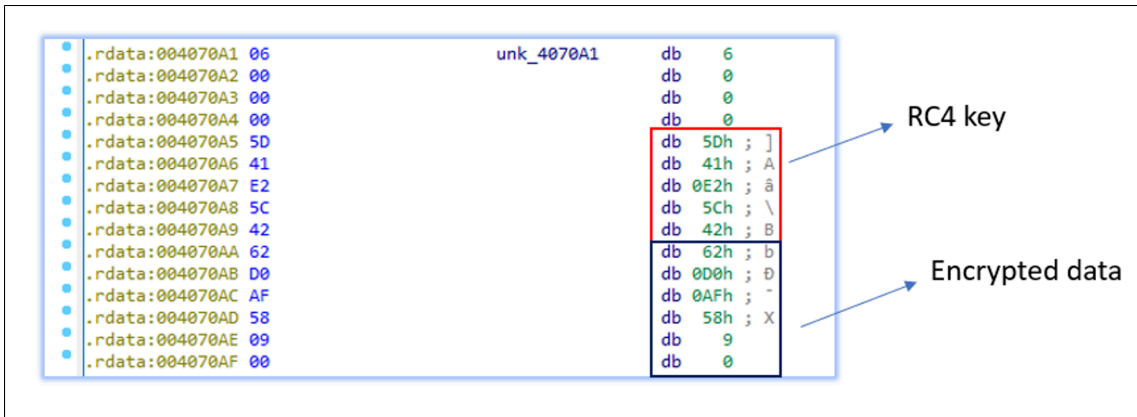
.rdata:004070A1 06 unk_4070A1 db 6
.rdata:004070A2 00 db 0
.rdata:004070A3 00 db 0
.rdata:004070A4 00 db 0
.rdata:004070A5 5D db 5Dh ; ]
.rdata:004070A6 41 db 41h ; A
.rdata:004070A7 E2 db 0E2h ; â
.rdata:004070A8 5C db 5Ch ; \
.rdata:004070A9 42 db 42h ; B
.rdata:004070AA 62 db 62h ; b
.rdata:004070AB D0 db 0D0h ; Ð
.rdata:004070AC AF db 0AFh ; ¯
.rdata:004070AD 58 db 58h ; X
.rdata:004070AE 09 db 9
.rdata:004070AF 00 db 0

RC4 key

Encrypted data